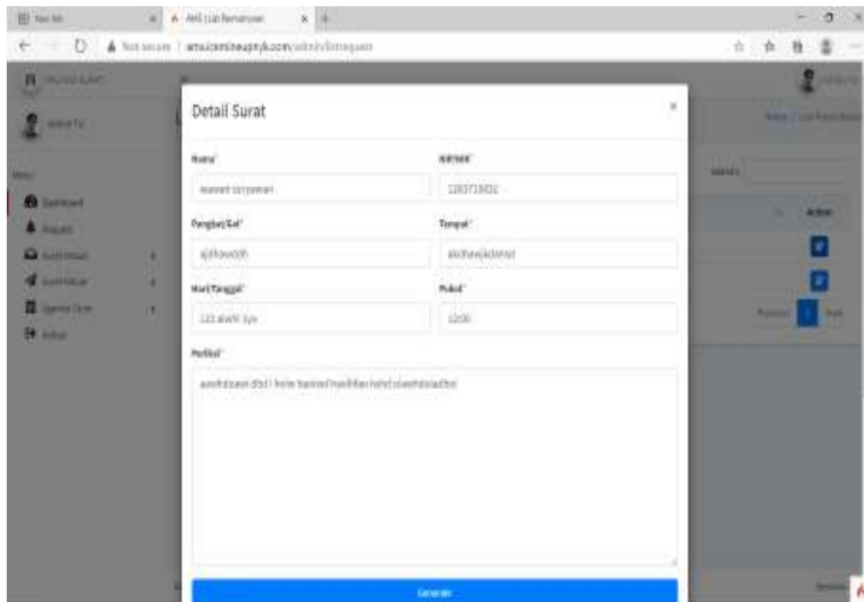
New tab
AMS | List Permintaan
Not secure | amsjcomineupnyk.com/admin/listrequest
Detail Surat
×
Nama*
NIP/NIM*
mawan suryawan
1283719832
Pangkat/Gol*
Tempat*
ajdhawdh
akdhawjkdnmsl
Hari/Tanggal*
Pukul*
12Juli Sya
12:00
Perihal*
awdhdsaan dbd i hsiw bsawd hadhfan hshd aiawhdaiadbsi
Generate
Menu
Dashboard
Request
Surat Masuk
Surat Keluar
Agenda Surat
Keluar
Search:
Action
Previous
1
Next
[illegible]